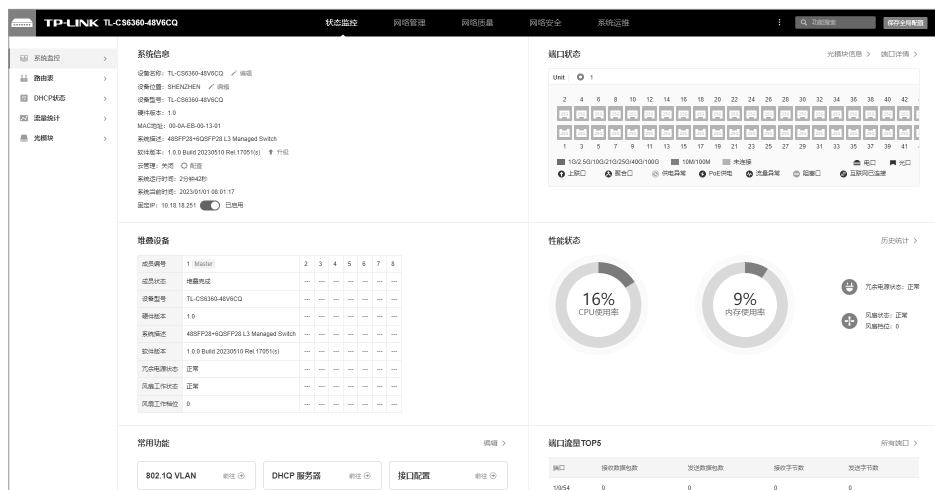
TP-LINK TL-CS6360-48V6CQ

状态监控 网络管理 网络质量 网络安全 系统运维

Q 功能搜索 保存全局配置

系统监控
路由表
DHCP状态
流量统计
光模块

系统信息

设备名称：TL-CS6360-48V6CQ 编辑
设备位置：SHENZHEN 编辑
设备型号：TL-CS6360-48V6CQ
硬件版本：1.0
MAC地址：00-0A-EB-00-13-01
系统描述：48SFP28+6QSFP28 L3 Managed Switch
软件版本：1.0.0 Build 20230510 Rel.17051(s) 升级
云管理：关闭 配置
系统运行时间：2分钟42秒
系统当前时间：2023/01/01 08:01:17
固定IP：10.18.18.251 已启用

端口状态

光模块信息 > 端口详情 >

Unit 1

2 4 6 8 10 12 14 16 18 20 22 24 26 28 30 32 34 36 38 40 42
1 3 5 7 9 11 13 15 17 19 21 23 25 27 29 31 33 35 37 39 41

10/2.5G/10G/25G/40G/100G 10M/100M 未连接 电口 光口
上联口 聚合口 供电异常 PoE供电 流量异常 阻塞口 互联网口连接

堆叠设备

| 成员编号 | 1 Master | 2 | 3 | 4 | 5 | 6 | 7 | 8 |
|---|---|---|---|---|---|---|---|---|
| 成员状态 | 堆叠完成 | --- | --- | --- | --- | --- | --- | --- |
| 设备型号 | TL-CS6360-48V6CQ | --- | --- | --- | --- | --- | --- | --- |
| 硬件版本 | 1.0 | --- | --- | --- | --- | --- | --- | --- |
| 系统描述 | 48SFP28+6QSFP28 L3 Managed Switch | --- | --- | --- | --- | --- | --- | --- |
| 软件版本 | 1.0.0 Build 20230510 Rel.17051(s) | --- | --- | --- | --- | --- | --- | --- |
| 冗余电源状态 | 正常 | --- | --- | --- | --- | --- | --- | --- |
| 风扇工作状态 | 正常 | --- | --- | --- | --- | --- | --- | --- |
| 风扇工作档位 | 0 | --- | --- | --- | --- | --- | --- | --- |

性能状态

历史统计 >

16%
CPU使用率

9%
内存使用率

冗余电源状态：正常

风扇状态：正常
风扇档位：0

常用功能

编辑 >

802.1Q VLAN 前往
DHCP 服务器 前往
接口配置 前往

端口流量TOP5

所有端口 >

| 端口 | 接收数据包数 | 发送数据包数 | 接收字节数 | 发送字节数 |
|---|---|---|---|---|
| 1/0/54 | 0 | 0 | 0 | 0 |